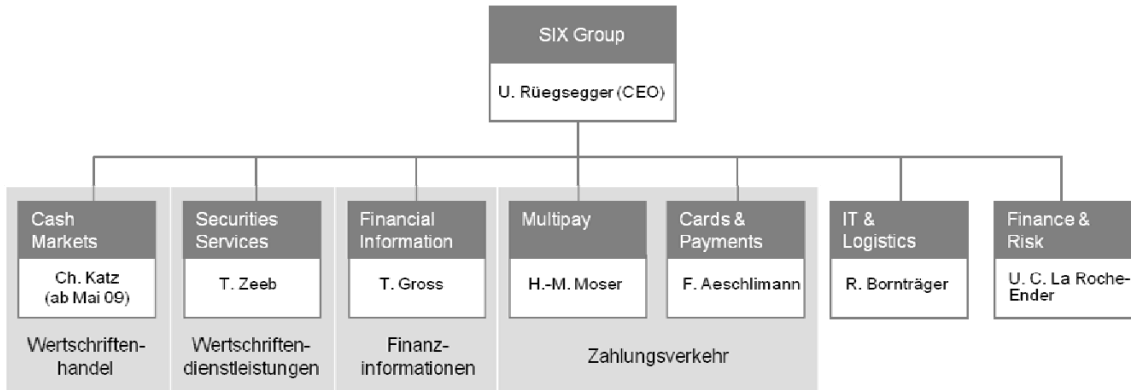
SIX Group

U. Rüegsegger (CEO)

Cash Markets

Ch. Katz (ab Mai 09)

Wertschriftenhandel

Securities Services

T. Zeeb

Wertschriftendienstleistungen

Financial Information

T. Gross

Finanzinformationen

Multipay

H.-M. Moser

Cards & Payments

F. Aeschlimann

Zahlungsverkehr

IT & Logistics

R. Bornträger

Finance & Risk

U. C. La Roche-Ender